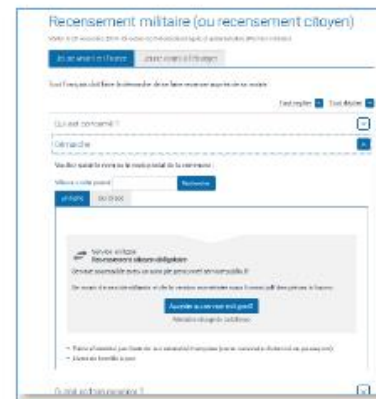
Recensement militaire (ou recensement citoyen)

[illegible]

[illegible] | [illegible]

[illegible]

Tout replier | Tout déplier

Qui est concerné ?

Démarche

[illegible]

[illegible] | Rechercher

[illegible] | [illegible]

Service en ligne
Recensement citoyen obligatoire

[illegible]

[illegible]

Accéder au service en ligne

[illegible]

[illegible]

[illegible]

Qu'est-ce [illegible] ?